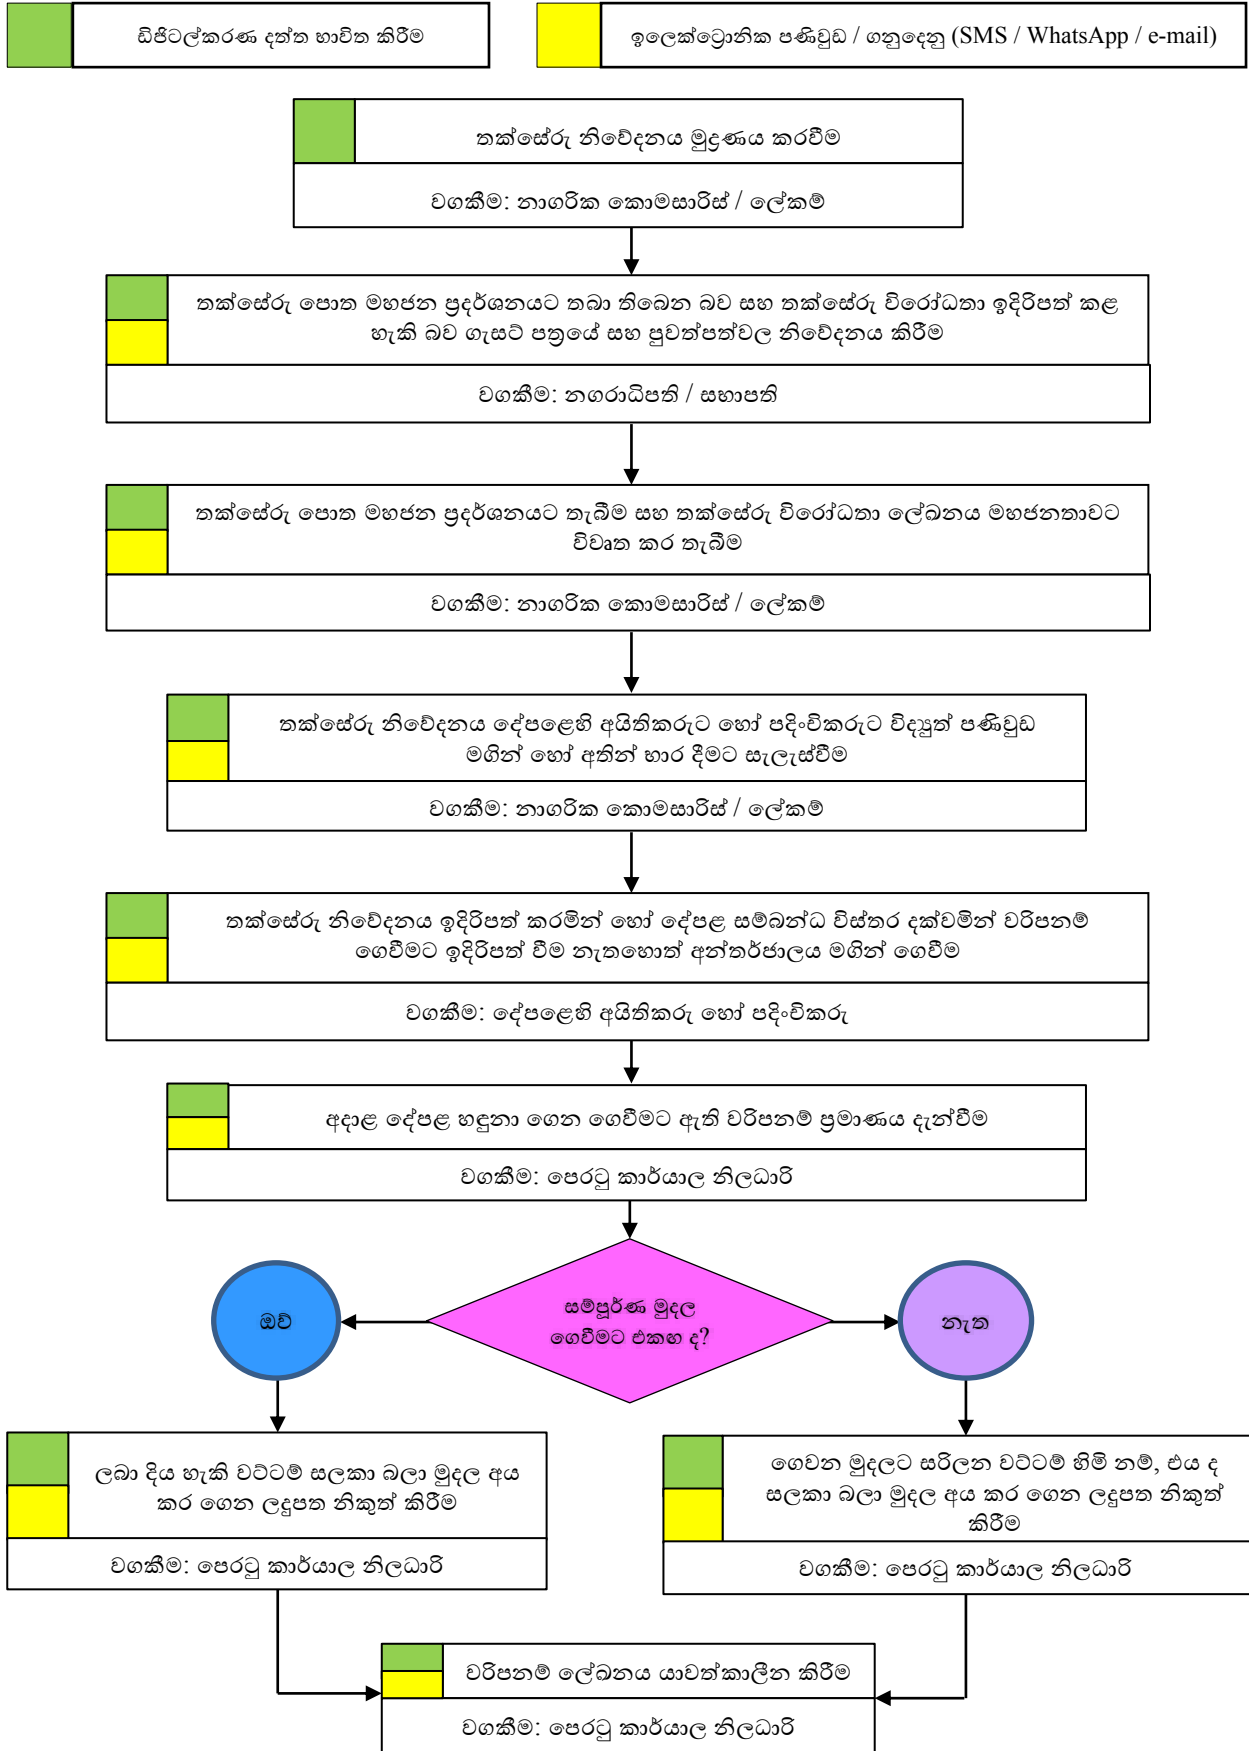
ඩිජිටල්කරණ දත්ත භාවිත කිරීම

ඉලෙක්ට්‍රොනික පණිවුඩ / ගනුදෙනු (SMS / WhatsApp / e-mail)

තක්සේරු නිවේදනය මුද්‍රණය කරවීම

වගකීම: නාගරික කොමසාරිස් / ලේකම්

තක්සේරු පොත මහජන ප්‍රදර්ශනයට තබා තිබෙන බව සහ තක්සේරු විරෝධතා ඉදිරිපත් කළ හැකි බව ගැසට් පත්‍රයේ සහ පුවත්පත්වල නිවේදනය කිරීම

වගකීම: නගරාධිපති / සභාපති

තක්සේරු පොත මහජන ප්‍රදර්ශනයට තැබීම සහ තක්සේරු විරෝධතා ලේඛනය මහජනතාවට විවෘත කර තැබීම

වගකීම: නාගරික කොමසාරිස් / ලේකම්

තක්සේරු නිවේදනය දේපළෙහි අයිතිකරුට හෝ පදිංචිකරුට විද්‍යුත් පණිවුඩ මගින් හෝ අතින් භාර දීමට සැලැස්වීම

වගකීම: නාගරික කොමසාරිස් / ලේකම්

තක්සේරු නිවේදනය ඉදිරිපත් කරමින් හෝ දේපළ සම්බන්ධ විස්තර දක්වමින් වරිපනම් ගෙවීමට ඉදිරිපත් වීම නැතහොත් අන්තර්ජාලය මගින් ගෙවීම

වගකීම: දේපළෙහි අයිතිකරු හෝ පදිංචිකරු

අදාළ දේපළ හඳුනා ගෙන ගෙවීමට ඇති වරිපනම් ප්‍රමාණය දැන්වීම

වගකීම: පෙරටු කාර්යාල නිලධාරි

සම්පූර්ණ මුදල ගෙවීමට එකඟ ද?

ඔව්

නැත

ලබා දිය හැකි වට්ටම් සලකා බලා මුදල අය කර ගෙන ලදුපත නිකුත් කිරීම

වගකීම: පෙරටු කාර්යාල නිලධාරි

ගෙවන මුදලට සරිලන වට්ටම් හිමි නම්, එය ද සලකා බලා මුදල අය කර ගෙන ලදුපත නිකුත් කිරීම

වගකීම: පෙරටු කාර්යාල නිලධාරි

වරිපනම් ලේඛනය යාවත්කාලීන කිරීම

වගකීම: පෙරටු කාර්යාල නිලධාරි